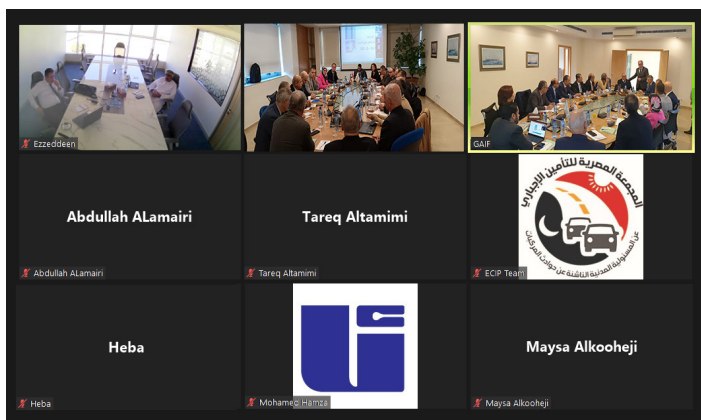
Ezzeddeen

GAIF

Abdullah ALamairi

Abdullah ALamairi

Tareq Altamimi

Tareq Altamimi

المجمعة المصرية للتأمين الإجباري
عن المسئولية المدنية الناشئة عن حوادث المركبات

ECIP Team

Heba

Heba

Mohamed Hamza

Maysa Alkooheji

Maysa Alkooheji